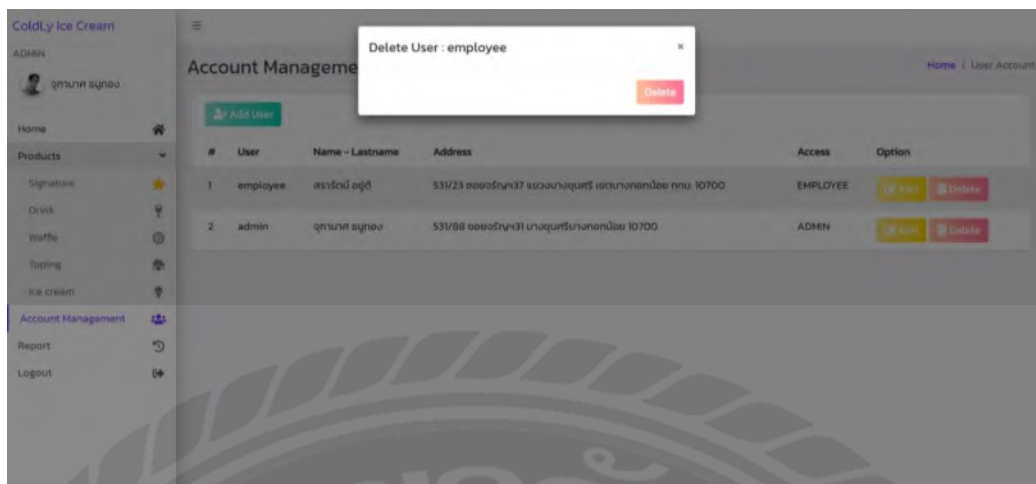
ColdLy Ice Cream
ADMIN
จุฑามาศ ธูปทอง
Home
Products
Signature
Drink
Waffle
Topping
Ice cream
Account Management
Report
Logout

Account Manageme

Home / User Account

Delete User : employee ×

Delete

Add User

| # | User | Name - Lastname | Address | Access | Option |
|---|---|---|---|---|---|
| 1 | employee | สราวัณี อยู่ดี | 531/23 ซอยจรัญฯ37 แขวงบางขุนศรี เขตบางกอกน้อย กทม. 10700 | EMPLOYEE | Edit Delete |
| 2 | admin | จุฑามาศ ธูปทอง | 531/88 ซอยจรัญฯ31 บางขุนศรีบางกอกน้อย 10700 | ADMIN | Edit Delete |